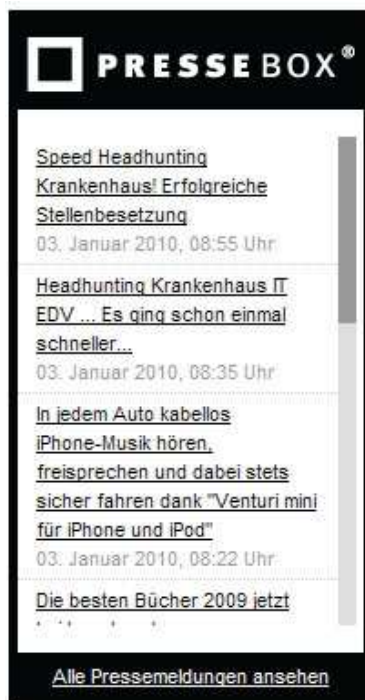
PRESSEBOX®

Speed Headhunting Krankenhaus! Erfolgreiche Stellenbesetzung
03. Januar 2010, 08:55 Uhr

Headhunting Krankenhaus IT EDV ... Es ging schon einmal schneller...
03. Januar 2010, 08:35 Uhr

In jedem Auto kabellos iPhone-Musik hören, freisprechen und dabei stets sicher fahren dank "Venturi mini für iPhone und iPod"
03. Januar 2010, 08:22 Uhr

Die besten Bücher 2009 jetzt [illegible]

Alle Pressemeldungen ansehen